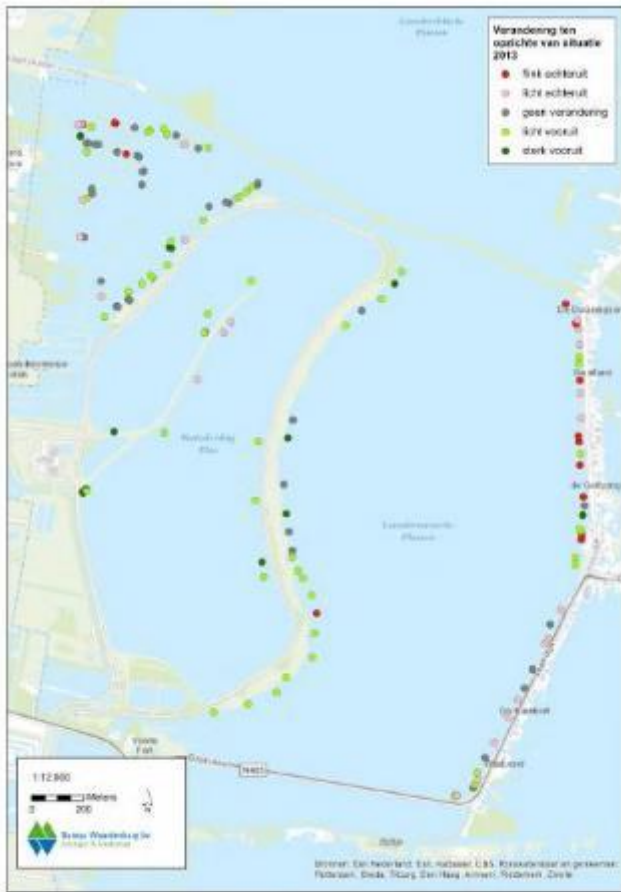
Verandering ten opzichte van situatie 2013

flink achteruit
licht achteruit
geen verandering
licht vooruit
sterk vooruit

Loosdrechtse Plassen

Loosdrechtse Plassen

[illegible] Plas

1:12.000

0 200 Meters

Bureau Waardenburg bv

Bronnen: Esri Nederland, Esri, Kadaster, CBS, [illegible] en gemeentes: Rotterdam, Breda, Tilburg, Den Haag, Amersfoort, Zwolle

N403

Vreeland Fort

De Ouwehoek

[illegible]

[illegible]